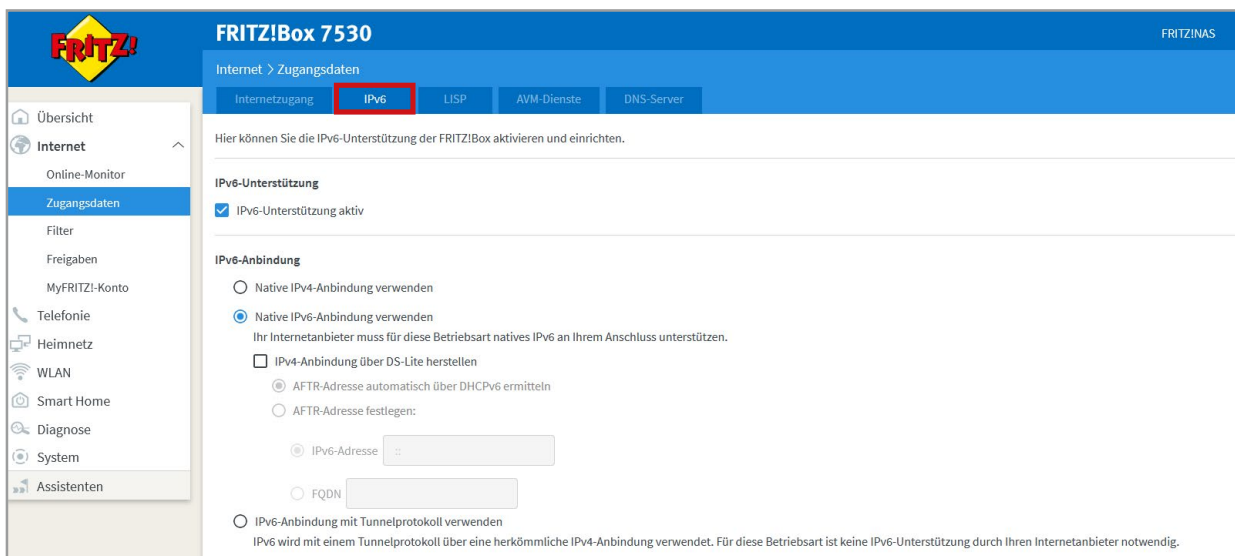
FRITZ!

FRITZ!Box 7530

FRITZ!NAS

Internet > Zugangsdaten

Internetzugang | IPv6 | LISP | AVM-Dienste | DNS-Server

Übersicht
Internet
Online-Monitor
Zugangsdaten
Filter
Freigaben
MyFRITZ!-Konto
Telefonie
Heimnetz
WLAN
Smart Home
Diagnose
System
Assistenten

Hier können Sie die IPv6-Unterstützung der FRITZ!Box aktivieren und einrichten.

IPv6-Unterstützung

IPv6-Unterstützung aktiv

IPv6-Anbindung

Native IPv4-Anbindung verwenden

Native IPv6-Anbindung verwenden

Ihr Internetanbieter muss für diese Betriebsart natives IPv6 an Ihrem Anschluss unterstützen.

IPv4-Anbindung über DS-Lite herstellen

AFTR-Adresse automatisch über DHCPv6 ermitteln

AFTR-Adresse festlegen:

IPv6-Adresse ::

FQDN

IPv6-Anbindung mit Tunnelprotokoll verwenden

IPv6 wird mit einem Tunnelprotokoll über eine herkömmliche IPv4-Anbindung verwendet. Für diese Betriebsart ist keine IPv6-Unterstützung durch Ihren Internetanbieter notwendig.